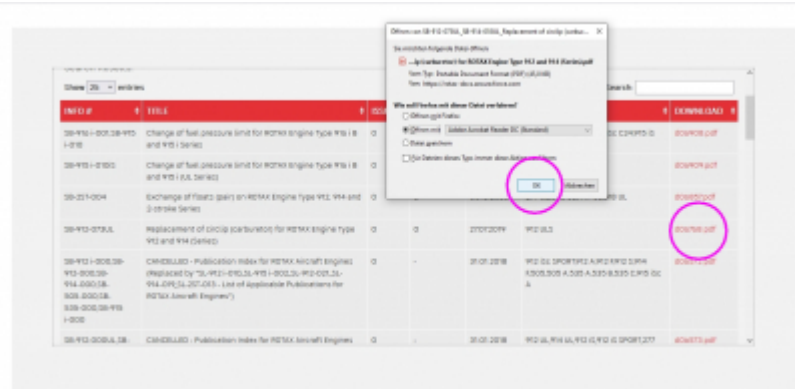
Öffnen von SB-912-073UL_SB-914-053UL_Replacement of circlip (carbu... ×

Sie möchten folgende Datei öffnen:

...(carburetor) for ROTAX Engine Type 912 and 914 (Series).pdf

Vom Typ: Portable Document Format (PDF) (48,0 kB)

Von: https://rotax-docs.secure.force.com

Wie soll Firefox mit dieser Datei verfahren?

Öffnen mit Firefox

Öffnen mit Adobe Acrobat Reader DC (Standard)

Datei speichern

Für Dateien dieses Typs immer diese Aktion ausführen

OK Abbrechen

Show 25 entries

Search:

| INFO # | TITLE | ISS | | | | DOWNLOAD |
|---|---|---|---|---|---|---|
| SB-912 i-001, SB-915 i-010 | Change of fuel pressure limit for ROTAX Engine type 912 i & and 915 i Series | | | | 2C 2349915 iS | d0e909.pdf |
| SB-915 i-010SI | Change of fuel pressure limit for ROTAX Engine Type 915 i & and 915 i (UL Series) | | | | | d0e909.pdf |
| SB-2ST-004 | Exchange of floats (pair) on ROTAX Engine Type 912, 914 and 2-stroke Series | | | | UL | d0e970.pdf |
| SB-912-073UL | Replacement of circlip (carburetor) for ROTAX Engine Type 912 and 914 (Series) | 0 | 0 | 27.07.2019 | 912 ULS | d0e908.pdf |
| SB-912 i-008, SB-912-000, SB-914-000, SB-505-000, SB-535-000, SB-915 i-008 | CANCELLED - Publication Index for ROTAX Aircraft Engines (Replaced by "SL-912 i-010, SL-915 i-002, SL-912-001, SL-914-019, SL-2ST-013 - List of Applicable Publications for ROTAX Aircraft Engines") | 0 | - | 31.01.2018 | 912 iSc SPORT, 912 A, 912 F, 912 S, 914 F, 505, 505 A, 535 A, 535 B, 535 C, 915 iSc A | d0e974.pdf |
| SB-912-008UL, SB- | CANCELLED - Publication Index for ROTAX Aircraft Engines | 0 | - | 31.01.2018 | 912 UL, 914 UL, 912 iS, 912 iS SPORT, 277 | d0e973.pdf |